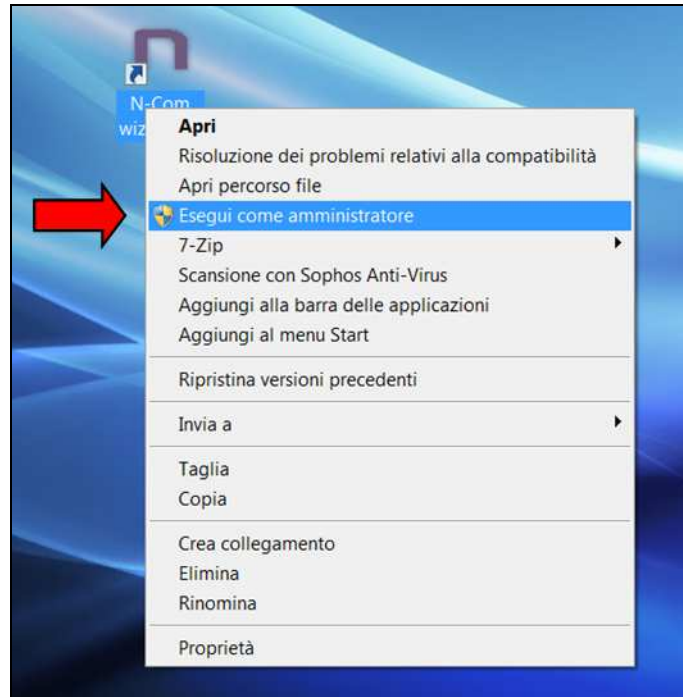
N-Com
wiz

Apri
Risoluzione dei problemi relativi alla compatibilità
Apri percorso file
Esegui come amministratore
7-Zip
Scansione con Sophos Anti-Virus
Aggiungi alla barra delle applicazioni
Aggiungi al menu Start

Ripristina versioni precedenti

Invia a

Taglia
Copia

Crea collegamento
Elimina
Rinomina

Proprietà